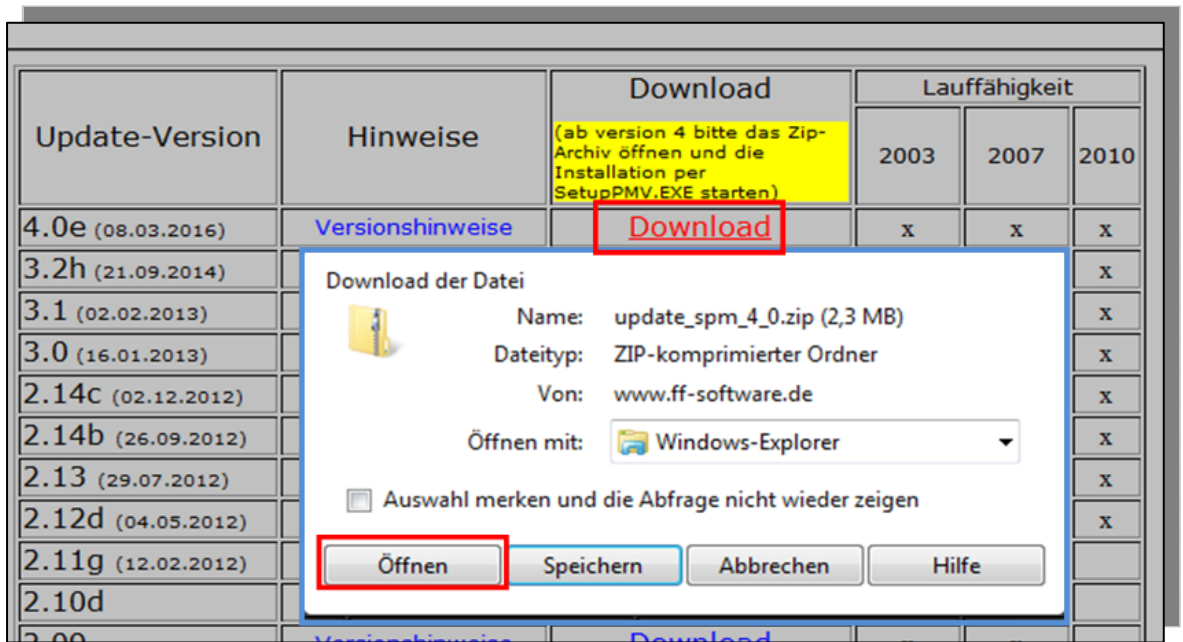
| Update-Version | Hinweise | Download (ab version 4 bitte das Zip-Archiv öffnen und die Installation per SetupPMV.EXE starten) | Lauffähigkeit 2003 | 2007 | 2010 |
|---|---|---|---|---|---|
| 4.0e (08.03.2016) | Versionshinweise | Download | x | x | x |
| 3.2h (21.09.2014) | | | | | x |
| 3.1 (02.02.2013) | | | | | x |
| 3.0 (16.01.2013) | | | | | x |
| 2.14c (02.12.2012) | | | | | x |
| 2.14b (26.09.2012) | | | | | x |
| 2.13 (29.07.2012) | | | | | x |
| 2.12d (04.05.2012) | | | | | x |
| 2.11g (12.02.2012) | | | | | |
| 2.10d | | | | | |
| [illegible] | Versionshinweise | Download | | | |

Download der Datei

Name: update_spm_4_0.zip (2,3 MB)

Dateityp: ZIP-komprimierter Ordner

Von: www.ff-software.de

Öffnen mit: Windows-Explorer

Auswahl merken und die Abfrage nicht wieder zeigen

Öffnen Speichern Abbrechen Hilfe